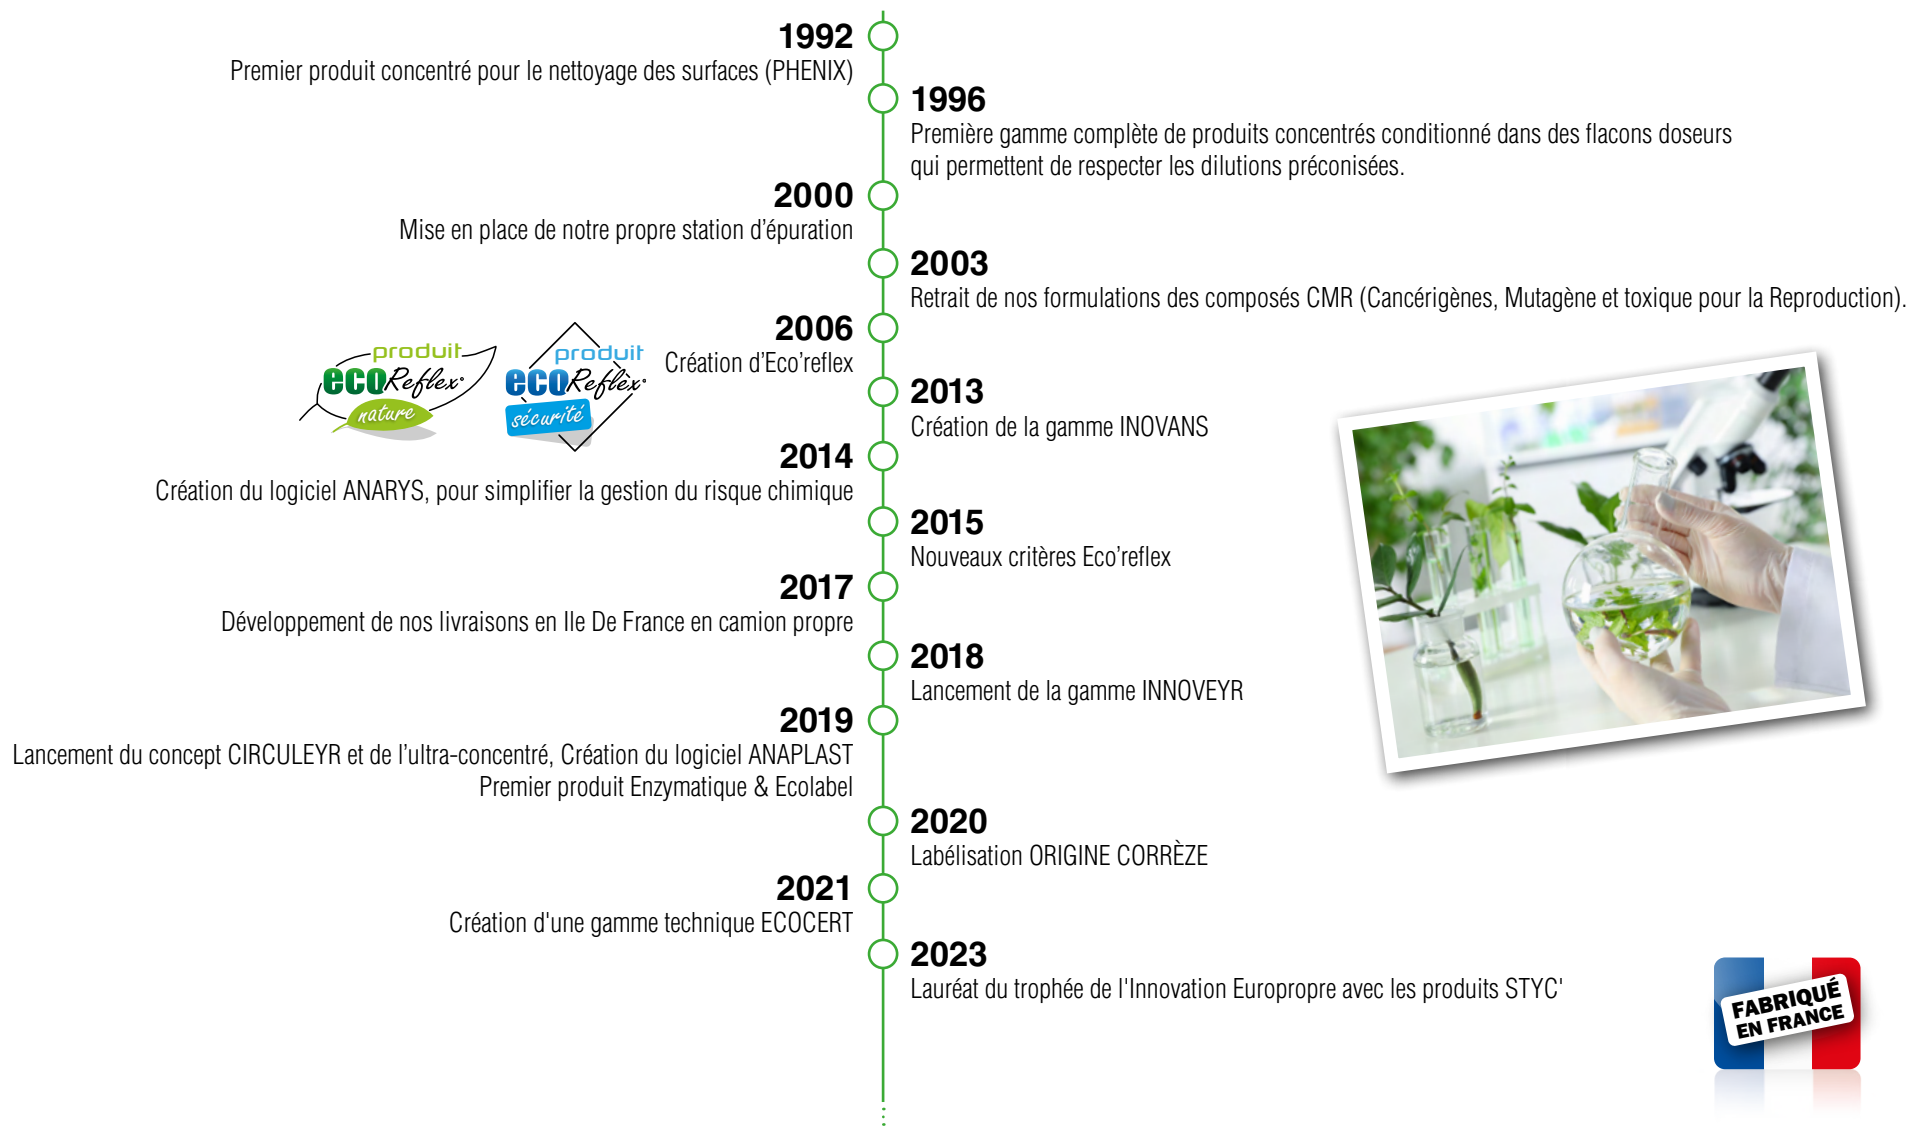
1992
Premier produit concentré pour le nettoyage des surfaces (PHENIX)

1996
Première gamme complète de produits concentrés conditionné dans des flacons doseurs qui permettent de respecter les dilutions préconisées.

2000
Mise en place de notre propre station d'épuration

2003
Retrait de nos formulations des composés CMR (Cancérigènes, Mutagène et toxique pour la Reproduction).

2006
Création d'Eco'reflex

produit ecoReflex nature

produit ecoReflex sécurité

2013
Création de la gamme INOVANS

2014
Création du logiciel ANARYS, pour simplifier la gestion du risque chimique

2015
Nouveaux critères Eco'reflex

2017
Développement de nos livraisons en Ile De France en camion propre

2018
Lancement de la gamme INNOVEYR

2019
Lancement du concept CIRCULEYR et de l'ultra-concentré, Création du logiciel ANAPLAST
Premier produit Enzymatique & Ecolabel

2020
Labélisation ORIGINE CORRÈZE

2021
Création d'une gamme technique ECOCERT

2023
Lauréat du trophée de l'Innovation Europropre avec les produits STYC'

FABRIQUÉ EN FRANCE